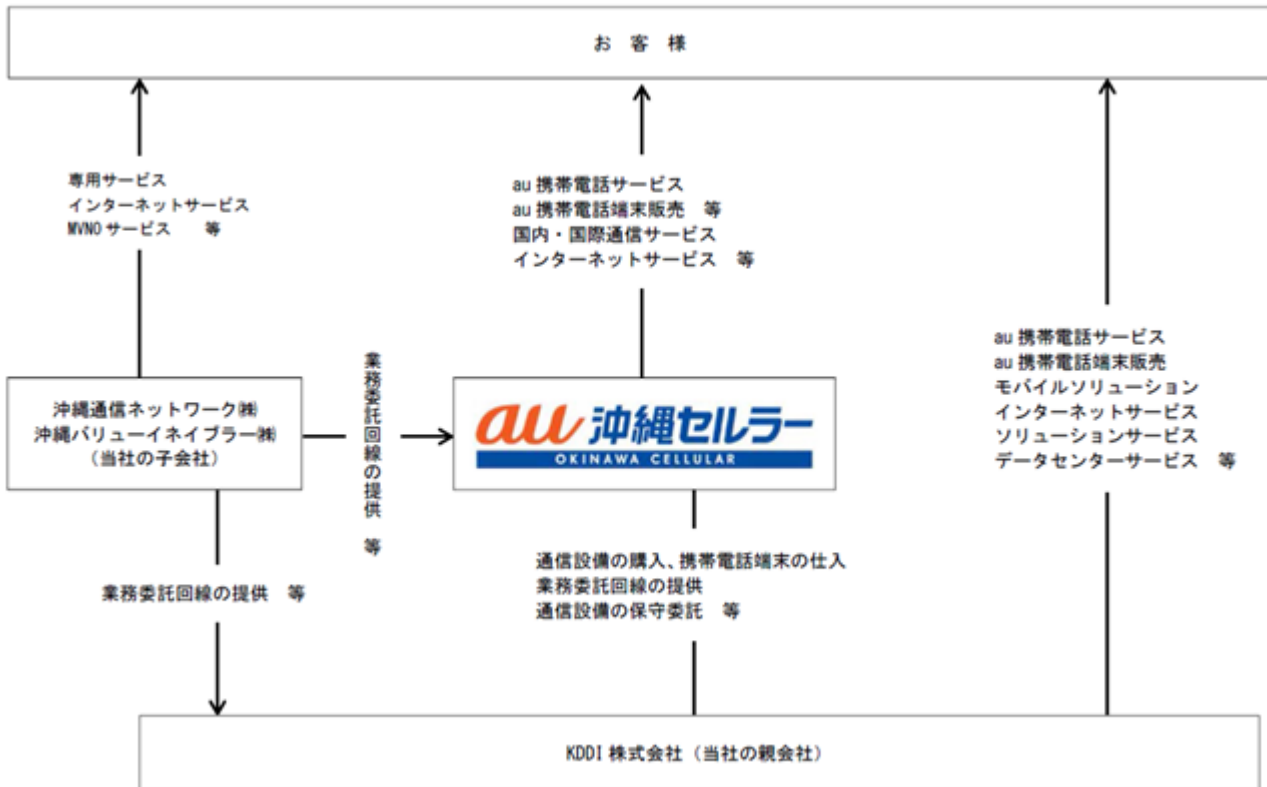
お 客 様

専用サービス
インターネットサービス
MVNO サービス　　等

au 携帯電話サービス
au 携帯電話端末販売　等
国内・国際通信サービス
インターネットサービス　等

au 携帯電話サービス
au 携帯電話端末販売
モバイルソリューション
インターネットサービス
ソリューションサービス
データセンターサービス　等

沖縄通信ネットワーク㈱
沖縄バリューイネイブラー㈱
（当社の子会社）

業務委託回線の提供　等

au 沖縄セルラー
OKINAWA CELLULAR

通信設備の購入、携帯電話端末の仕入
業務委託回線の提供
通信設備の保守委託　等

業務委託回線の提供　等

KDDI 株式会社（当社の親会社）